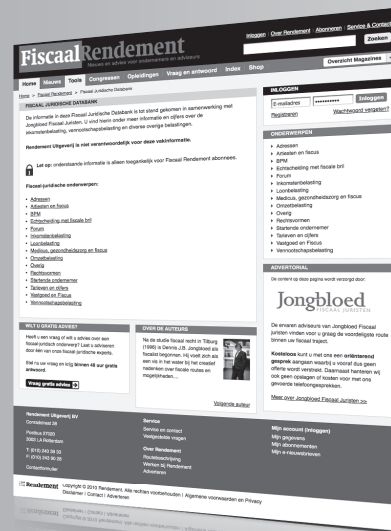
Inloggen | Over Rendement | Abonneren | Service & Contact

FiscaalRendement
Nieuws en advies voor ondernemers en adviseurs

Zoeken

Overzicht Magazines

Home | Nieuws | Tools | Congressen | Opleidingen | Vraag en antwoord | Index | Shop

Home > Fiscaal Rendement > Fiscaal Juridische Databank

FISCAAL JURIDISCHE DATABANK

De informatie in deze Fiscaal Juridische Databank is tot stand gekomen in samenwerking met Jongbloed Fiscaal Juristen. U vindt hierin onder meer informatie en cijfers over de inkomstenbelasting, vennootschapsbelasting en diverse overige belastingen.

Rendement Uitgeverij is niet verantwoordelijk voor deze vakinformatie.

Let op: onderstaande informatie is alleen toegankelijk voor Fiscaal Rendement abonnees.

Fiscaal-juridische onderwerpen:

Adressen
Arbeiden en fiscus
BPM
Echtscheiding met fiscale bril
Forum
Inkomstenbelasting
Loonbelasting
Medicus, gezondheidszorg en fiscus
Omzetbelasting
Overig
Rechtsvormen
Startende ondernemer
Tabellen en cijfers
Vastgoed en Fiscus
Vennootschapsbelasting

WILT U GRATIS ADVIES?

Heeft u een vraag of wilt u advies over een fiscaal juridisch onderwerp? Laat u adviseren door één van onze fiscaal juridische experts.

Stel nu uw vraag en krijg binnen 48 uur gratis antwoord.

Vraag gratis advies

OVER DE AUTEURS

Na de studie fiscaal recht in Tilburg (1998) is Dennis J.B. Jongbloed als fiscalist begonnen. Hij voelt zich als een vis in het water bij het creatief nadenken over fiscale routes en mogelijkheden....

Volgende auteur

INLOGGEN

E-mailadres | Inloggen
Registreren | Wachtwoord vergeten?

ONDERWERPEN

Adressen
Arbeiden en fiscus
BPM
Echtscheiding met fiscale bril
Forum
Inkomstenbelasting
Loonbelasting
Medicus, gezondheidszorg en fiscus
Omzetbelasting
Overig
Rechtsvormen
Startende ondernemer
Tabellen en cijfers
Vastgoed en Fiscus
Vennootschapsbelasting

ADVERTORIAL

De content op deze pagina wordt verzorgd door:

Jongbloed
FISCALE JURISTEN

De ervaren adviseurs van Jongbloed Fiscaal Juristen vinden voor u graag de voordeligste route binnen uw fiscaal traject.

Kosteloos kunt u met ons een oriënterend gesprek aangaan waarbij u vooraf dus geen offerte wordt verstrekt. Daarnaast hanteren wij ook geen opslagen of kosten voor met ons gevoerde telefoongesprekken.

Meer over Jongbloed Fiscaal Juristen >>

Rendement Uitgeverij BV
Cornelisweg 38

Postbus 27020
3003 LA Rotterdam

T: (010) 243 39 33
F: (010) 243 39 88

Contactformulier

Service
Service en contact
Veelgestelde vragen

Over Rendement
Rendementsopleiding
Werken bij Rendement
Adverteren

Mijn account (inloggen)
Mijn gegevens
Mijn abonnementen
Mijn e-nieuwsbrieven

Rendement
Copyright © 2010 Rendement. Alle rechten voorbehouden | Algemene voorwaarden en Privacy
Disclaimer | Contact | Adverteren